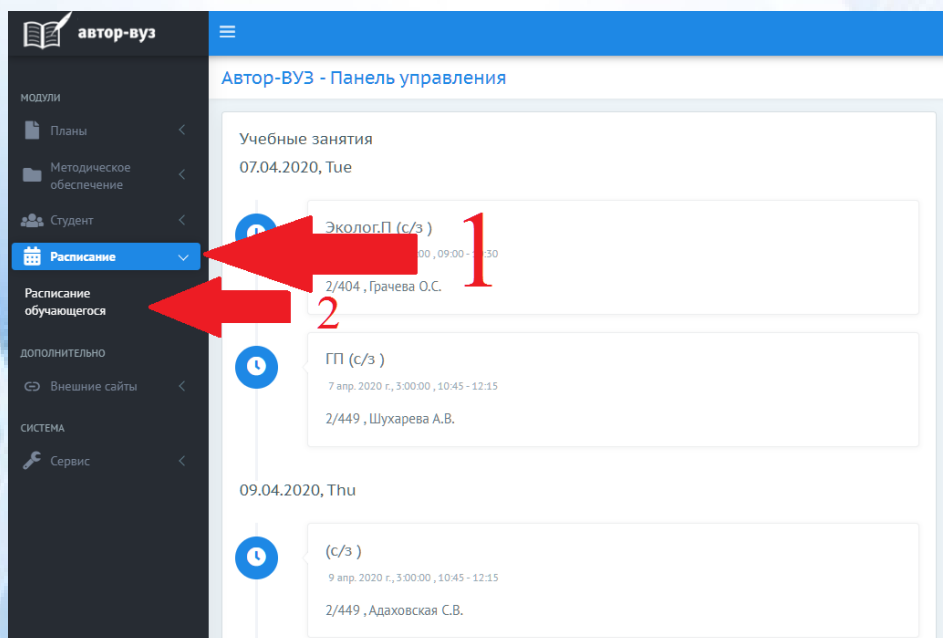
автор-вуз

Автор-ВУЗ - Панель управления

МОДУЛИ
Планы
Методическое обеспечение
Студент
Расписание
Расписание обучающегося
ДОПОЛНИТЕЛЬНО
Внешние сайты
СИСТЕМА
Сервис

Учебные занятия
07.04.2020, Tue

Эколог.П (с/з )
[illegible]00 , 09:00 - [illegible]30
2/404 , Грачева О.С.

1
2

ГП (с/з )
7 апр. 2020 г., 3:00:00 , 10:45 - 12:15
2/449 , Шухарева А.В.

09.04.2020, Thu

(с/з )
9 апр. 2020 г., 3:00:00 , 10:45 - 12:15
2/449 , Адаховская С.В.